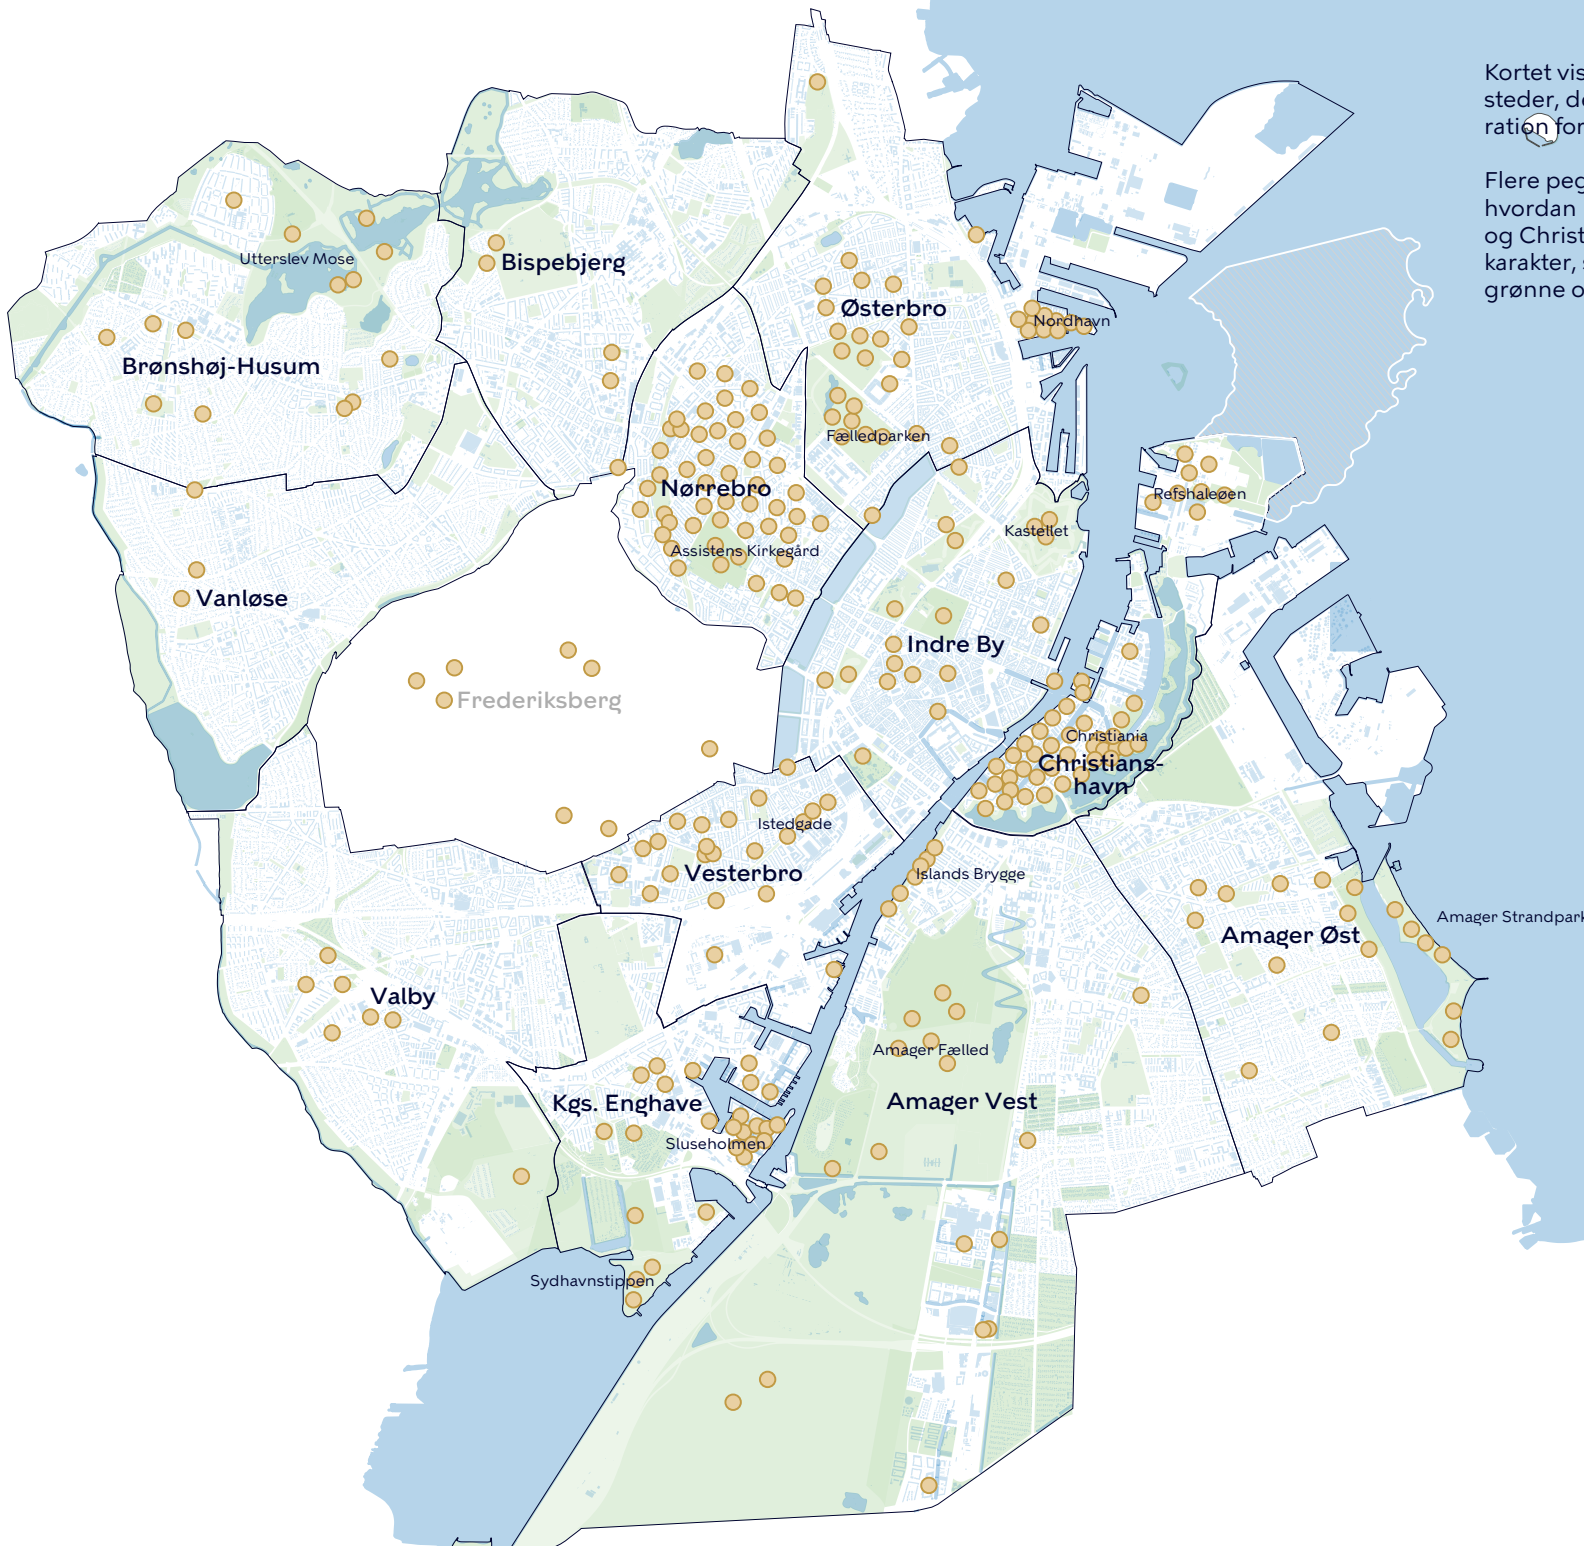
Kortet vis steder, de ration for

Flere peg hvordan og Christ karakter, grønne o

Utterslev Mose
Bispebjerg
Østerbro
Nordhavn
Brønshøj-Husum
Fælledparken
Refshaleøen
Nørrebro
Kastellet
Assistens Kirkegård
Vanløse
Indre By
Frederiksberg
Christiania
Christians-havn
Istedgade
Vesterbro
Islands Brygge
Amager Strandpark
Amager Øst
Valby
Amager Fælled
Kgs. Enghave
Amager Vest
Sluseholmen
Sydhavnstippen